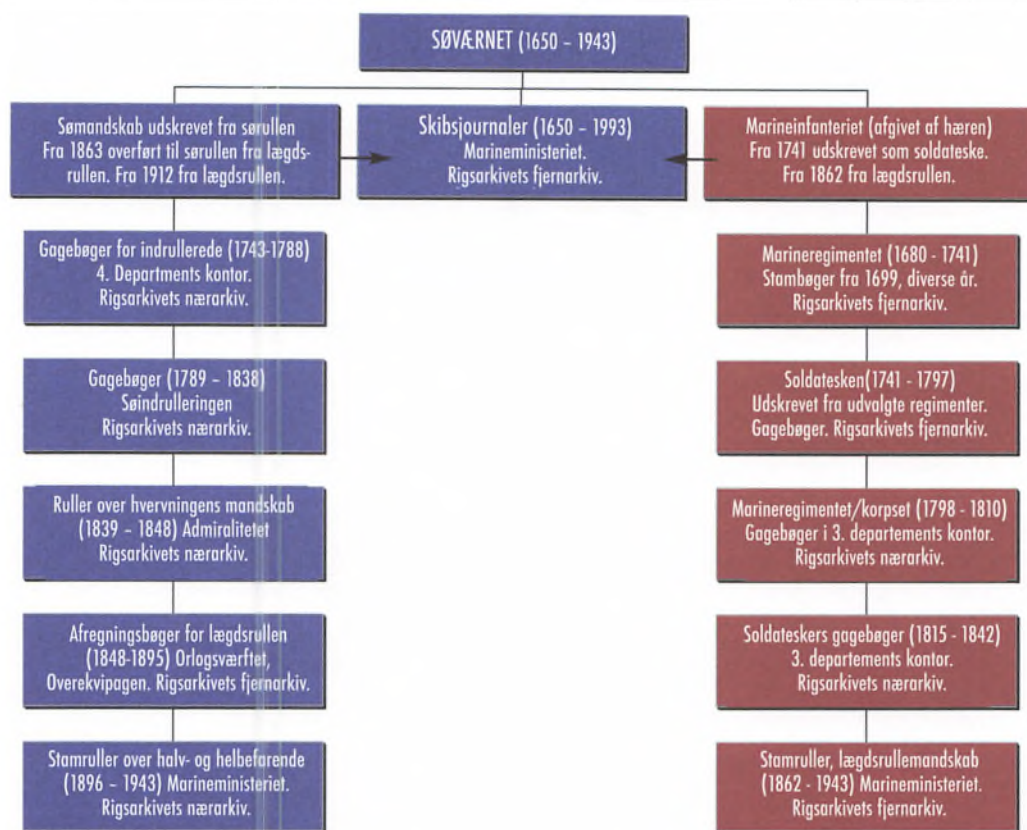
SØVÆRNET (1650 - 1943)

Sømandskab udskrevet fra sørullen Fra 1863 overført til sørullen fra lægdsrullen. Fra 1912 fra lægdsrullen.

Skibsjournaler (1650 - 1993) Marineministeriet. Rigsarkivets fjernarkiv.

Marineinfanteriet (afgivet af hæren) Fra 1741 udskrevet som soldateske. Fra 1862 fra lægdsrullen.

Gagebøger for indrullerede (1743-1788) 4. Departments kontor. Rigsarkivets nærarkiv.

Gagebøger (1789 - 1838) Søindrulleringen Rigsarkivets nærarkiv.

Ruller over hvervningens mandskab (1839 - 1848) Admiralitetet Rigsarkivets nærarkiv.

Afregningsbøger for lægdsrullen (1848-1895) Orlogsværftet, Overekvipagen. Rigsarkivets fjernarkiv.

Stamruller over halv- og helbefarende (1896 - 1943) Marineministeriet. Rigsarkivets nærarkiv.

Marineregimentet (1680 - 1741) Stambøger fra 1699, diverse år. Rigsarkivets fjernarkiv.

Soldatesken(1741 - 1797) Udskrevet fra udvalgte regimenter. Gagebøger. Rigsarkivets fjernarkiv.

Marineregimentet/korpset (1798 - 1810) Gagebøger i 3. departements kontor. Rigsarkivets nærarkiv.

Soldateskers gagebøger (1815 - 1842) 3. departements kontor. Rigsarkivets nærarkiv.

Stamruller, lægdsrullemandskab (1862 - 1943) Marineministeriet. Rigsarkivets fjernarkiv.